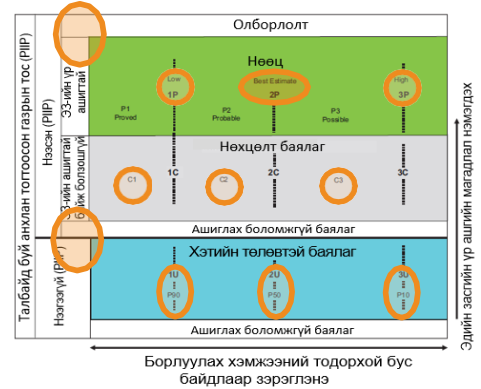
Талбайд буй анхлан тогтоосон газрын тос (PIIP)

Нээсэн (PIIP)

ЭЗ-ийн үр ашигтай

Олборлолт

Нөөц

Low

1P

Best Estimate

2P

High

3P

P1
Proved

P2
Probable

P3
Possible

ЭЗ-ийн ашигтай байж болзошгүй

Нөхцөлт баялаг

C1

1C

C2

2C

C3

3C

Ашиглах боломжгүй баялаг

Нээгээгүй (PIIP)

Хэтийн төлөвтэй баялаг

1U

P90

2U

P50

3U

P10

Ашиглах боломжгүй баялаг

Эдийн засгийн үр ашгийн магадлал нэмэгдэх

Борлуулах хэмжээний тодорхой бус байдлаар зэрэглэнэ